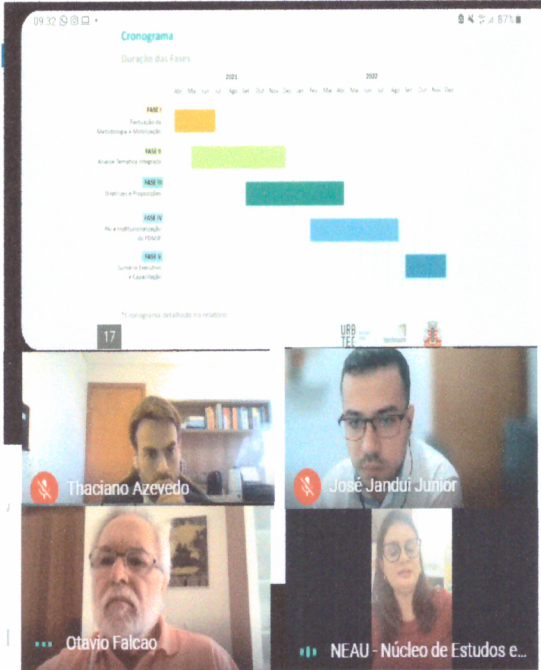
09:32 87%

Cronograma

Duração das Fases

2021

2022

Abr Mai Jun Jul Ago Set Out Nov Dez Jan Fev Mar Abr Mai Jun Jul Ago Set Out Nov Dez

FASE I
Pactuação da Metodologia e Mobilização

FASE II
Análise Temática Integrada

FASE III
Diretrizes e Proposições

FASE IV
Pré e institucionalização do PDNDF

FASE V
Sumário Executivo e Capacitação

*Cronograma detalhado no relatório

17

URB TEC

Thaciano Azevedo

José Janduí Júnior

Otavio Falcao

NEAU - Núcleo de Estudos e...